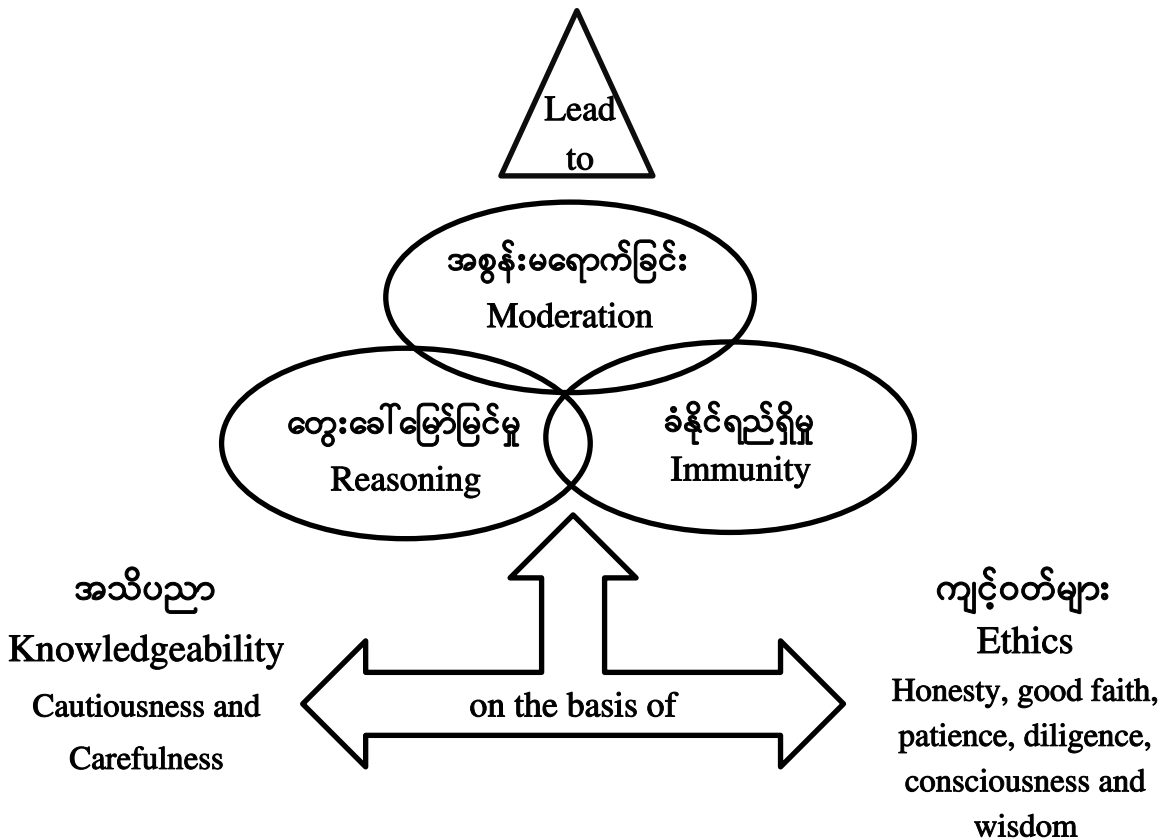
Lead to

အစွန်းမရောက်ခြင်း
Moderation

တွေးခေါ်မြော်မြင်မှု
Reasoning

ခံနိုင်ရည်ရှိမှု
Immunity

အသိပညာ
Knowledgeability
Cautiousness and Carefulness

on the basis of

ကျင့်ဝတ်များ
Ethics
Honesty, good faith, patience, diligence, consciousness and wisdom